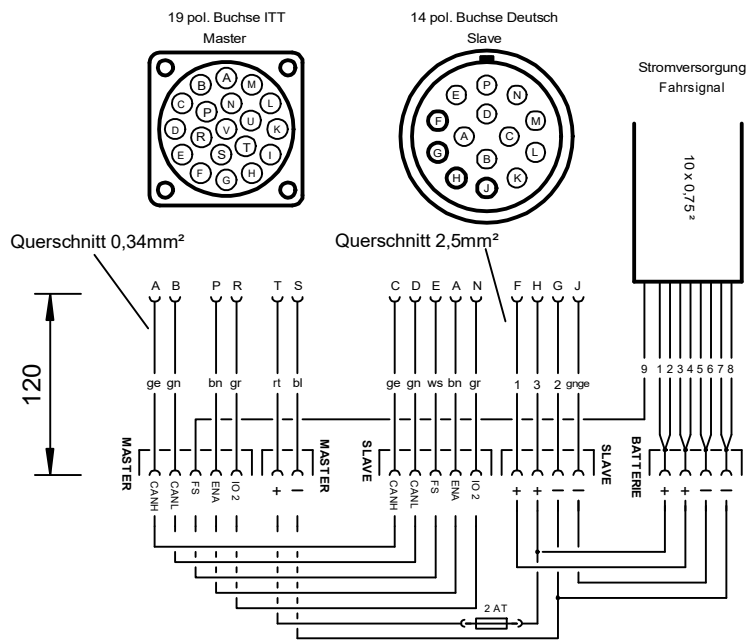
19 pol. Buchse ITT
Master

14 pol. Buchse Deutsch
Slave

Stromversorgung
Fahrsignal

B A M
C P N L
D R V U K
E S T I
F G H

E P N
F D M
A C
G L
B
H J K

$10 \times 0{,}75^2$

Querschnitt 0,34mm²

Querschnitt 2,5mm²

120

A B P R T S C D E A N F H G J

ge gn bn gr rt bl ge gn ws bn gr 1 3 2 gnge 9 1 2 3 4 5 6 7 8

MASTER
CANH CANL FS ENA IO 2
+ −
MASTER

SLAVE
CANH CANL FS ENA IO 2

+ + − −
SLAVE

BATTERIE
+ + − −

2 AT